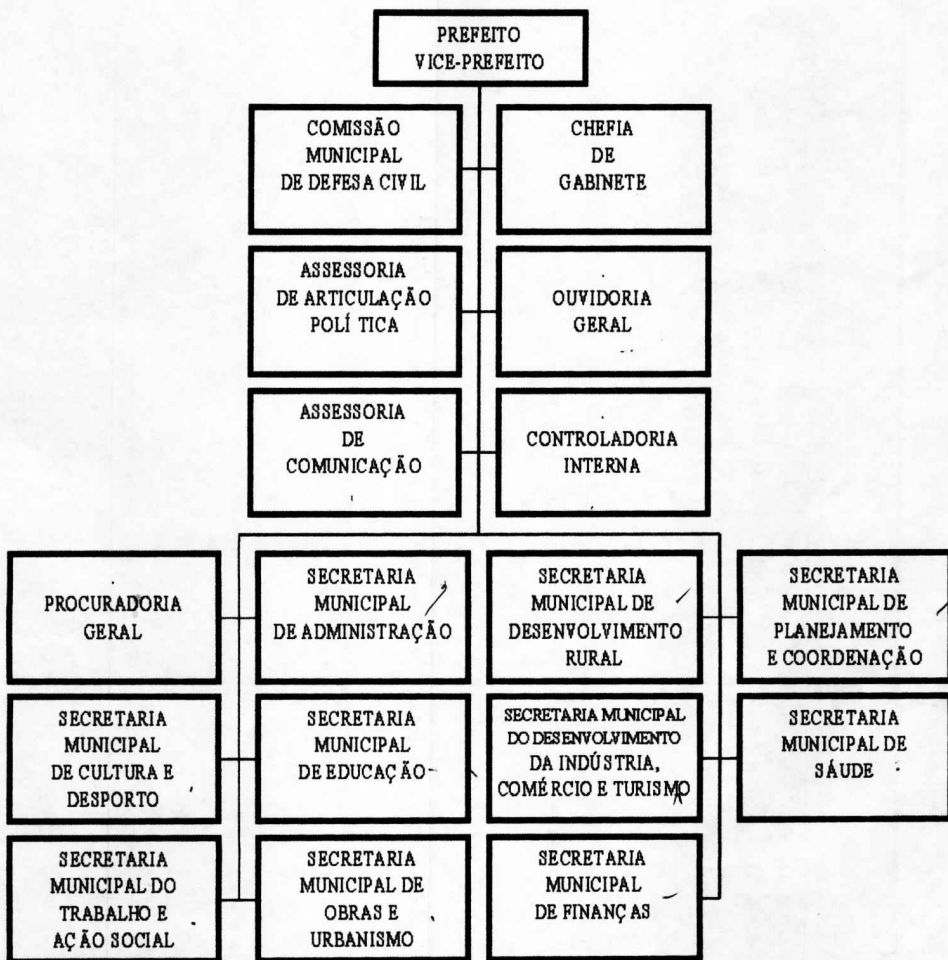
PREFEITO
VICE-PREFEITO

COMISSÃO MUNICIPAL DE DEFESA CIVIL

CHEFIA DE GABINETE

ASSESSORIA DE ARTICULAÇÃO POLÍTICA

OUVIDORIA GERAL

ASSESSORIA DE COMUNICAÇÃO

CONTROLADORIA INTERNA

PROCURADORIA GERAL

SECRETARIA MUNICIPAL DE ADMINISTRAÇÃO

SECRETARIA MUNICIPAL DE DESENVOLVIMENTO RURAL

SECRETARIA MUNICIPAL DE PLANEJAMENTO E COORDENAÇÃO

SECRETARIA MUNICIPAL DE CULTURA E DESPORTO

SECRETARIA MUNICIPAL DE EDUCAÇÃO

SECRETARIA MUNICIPAL DO DESENVOLVIMENTO DA INDÚSTRIA, COMÉRCIO E TURISMO

SECRETARIA MUNICIPAL DE SÁUDE

SECRETARIA MUNICIPAL DO TRABALHO E AÇÃO SOCIAL

SECRETARIA MUNICIPAL DE OBRAS E URBANISMO

SECRETARIA MUNICIPAL DE FINANÇAS